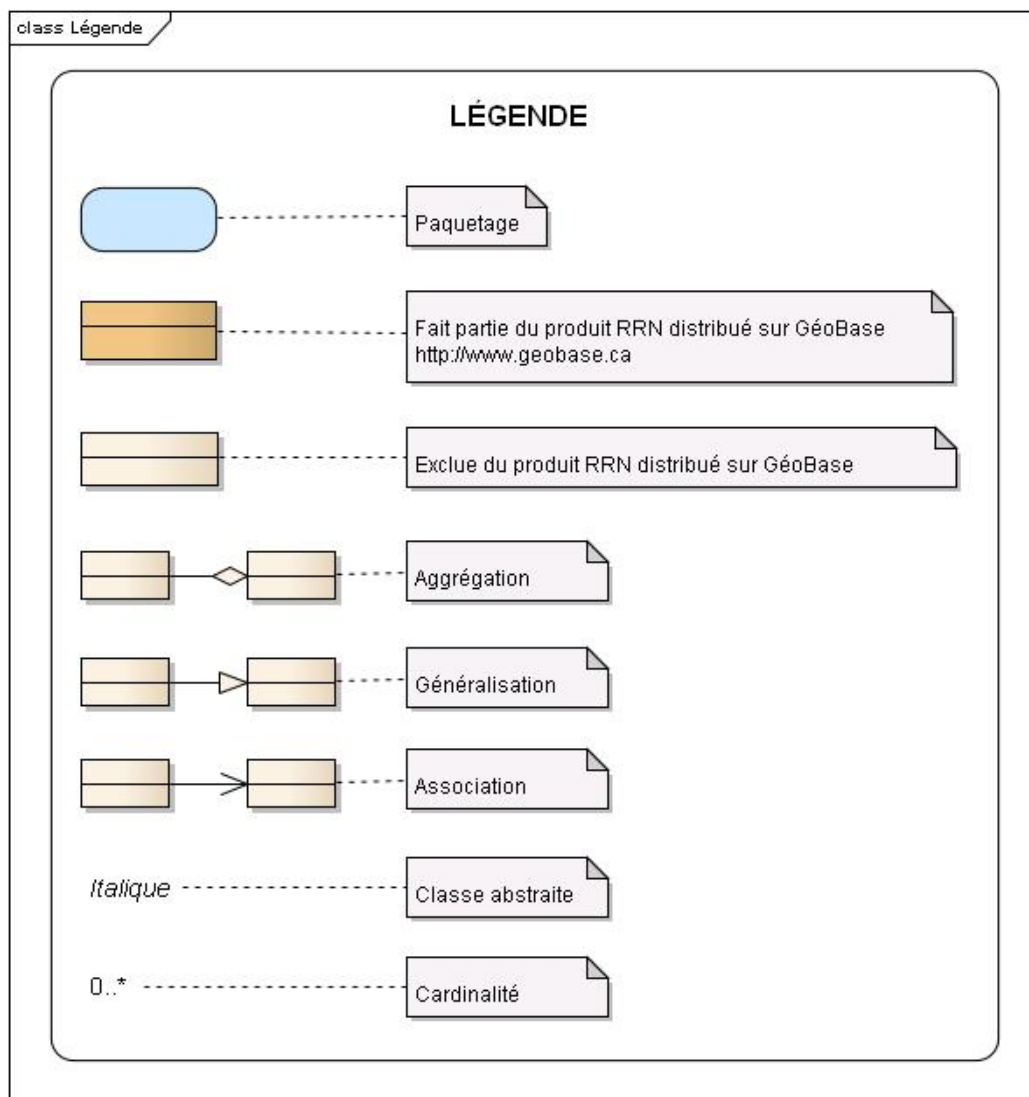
class Légende

LÉGENDE

Paquetage

Fait partie du produit RRN distribué sur GéoBase
http://www.geobase.ca

Exclue du produit RRN distribué sur GéoBase

Aggrégation

Généralisation

Association

Italique

Classe abstraite

0..*

Cardinalité